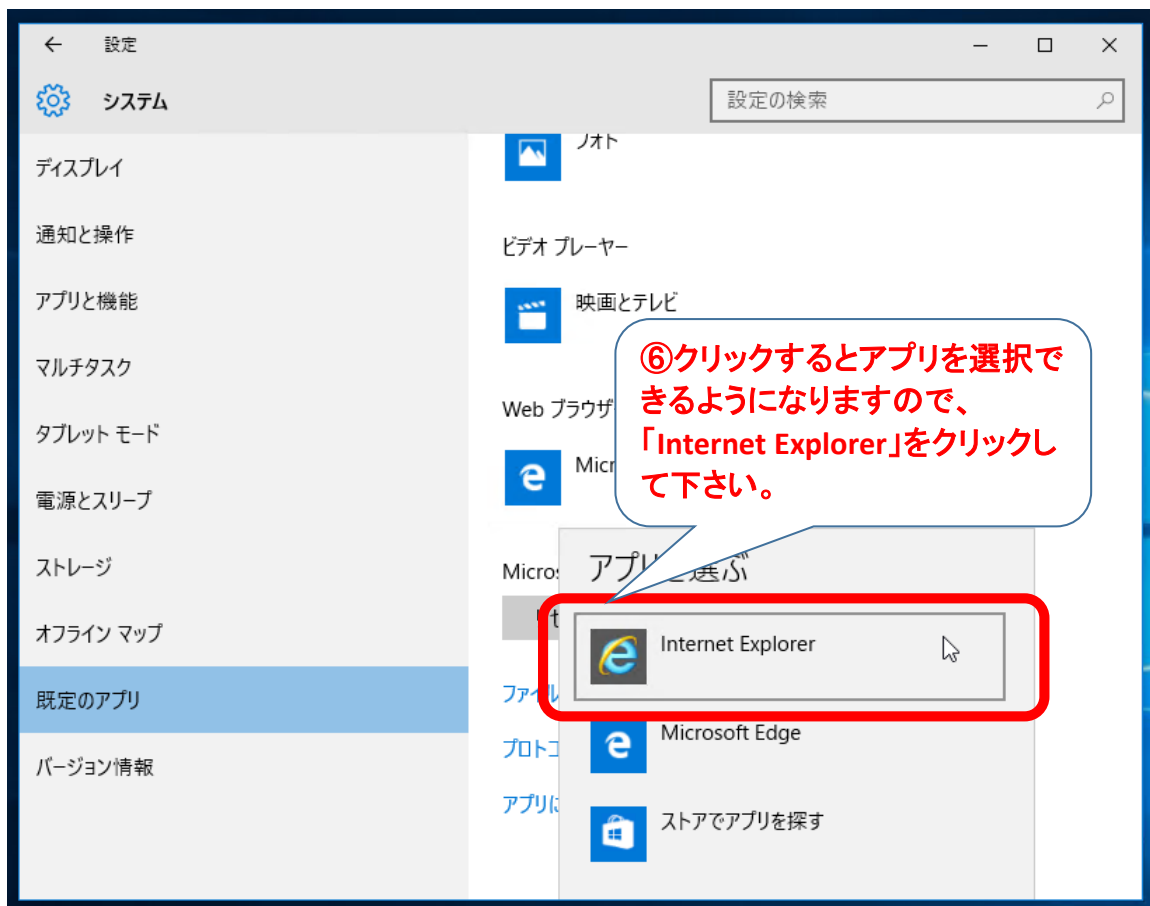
設定

システム

設定の検索

ディスプレイ

通知と操作

アプリと機能

マルチタスク

タブレット モード

電源とスリープ

ストレージ

オフライン マップ

既定のアプリ

バージョン情報

フォト

ビデオ プレーヤー

映画とテレビ

Web ブラウザ

Micr

Micros

ファイル

プロトコ

アプリに

⑥クリックするとアプリを選択できるようになりますので、「Internet Explorer」をクリックして下さい。

アプリを選ぶ

Internet Explorer

Microsoft Edge

ストアでアプリを探す